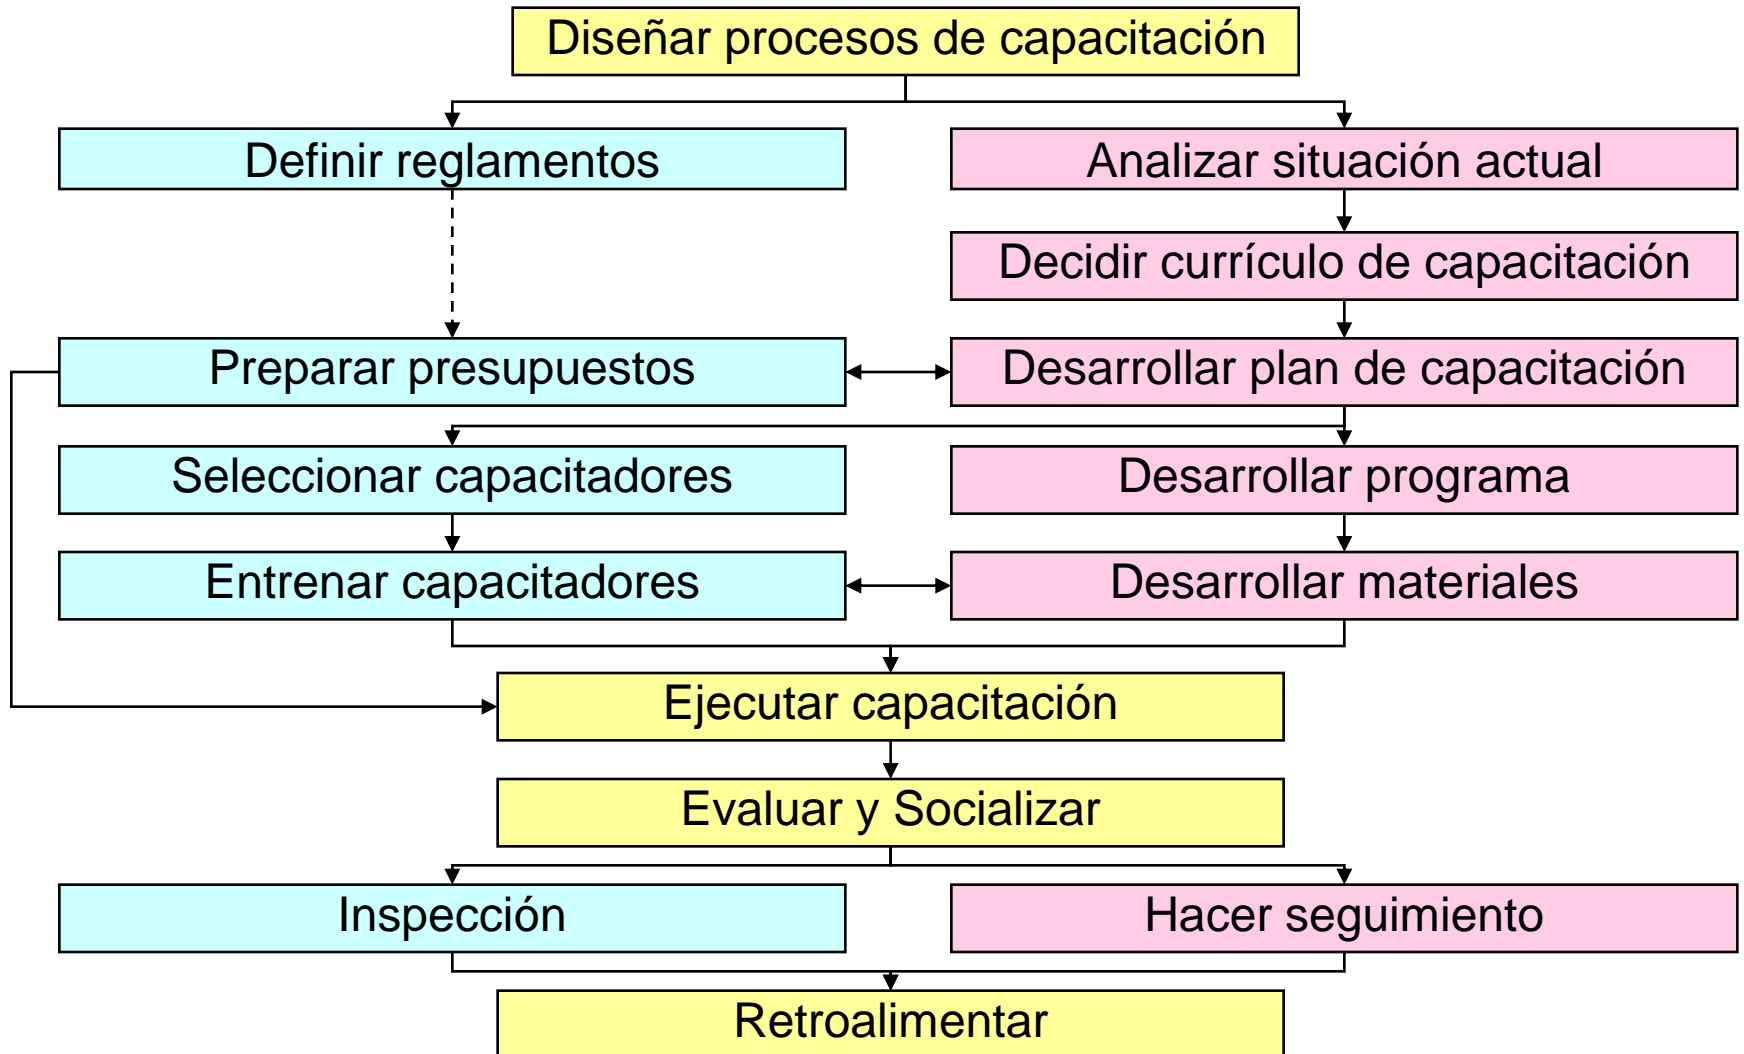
Diseñar procesos de capacitación

Definir reglamentos

Analizar situación actual

Decidir currículo de capacitación

Preparar presupuestos

Desarrollar plan de capacitación

Seleccionar capacitadores

Desarrollar programa

Entrenar capacitadores

Desarrollar materiales

Ejecutar capacitación

Evaluar y Socializar

Inspección

Hacer seguimiento

Retroalimentar